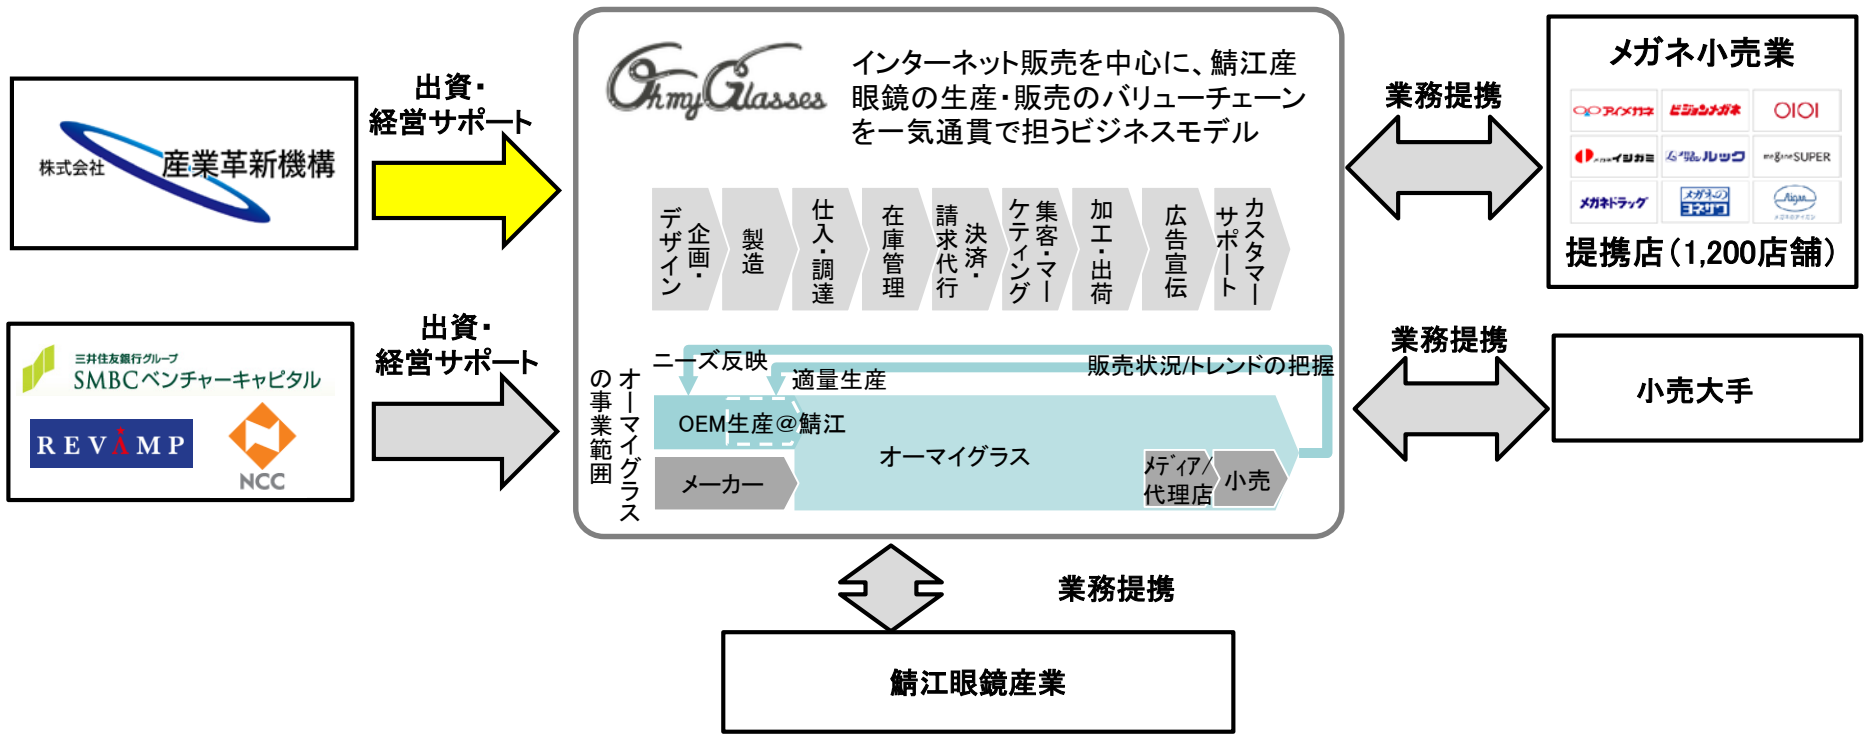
株式会社 産業革新機構

出資・経営サポート

三井住友銀行グループ SMBCベンチャーキャピタル

REVAMP

NCC

出資・経営サポート

Oh my Glasses

インターネット販売を中心に、鯖江産眼鏡の生産・販売のバリューチェーンを一気通貫で担うビジネスモデル

企画・デザイン

製造

仕入・調達

在庫管理

決済・請求代行

集客・マーケティング

加工・出荷

広告宣伝

カスタマーサポート

オーマイグラスの事業範囲

ニーズ反映

適量生産

販売状況/トレンドの把握

OEM生産@鯖江

オーマイグラス

メーカー

メディア/代理店

小売

業務提携

メガネ小売業

アイメガネ

ビジョンメガネ

OIOI

メガネのイタガキ

ルック

SUPER

メガネドラッグ

メガネのヨネザワ

Aigan

提携店(1,200店舗)

業務提携

小売大手

業務提携

鯖江眼鏡産業